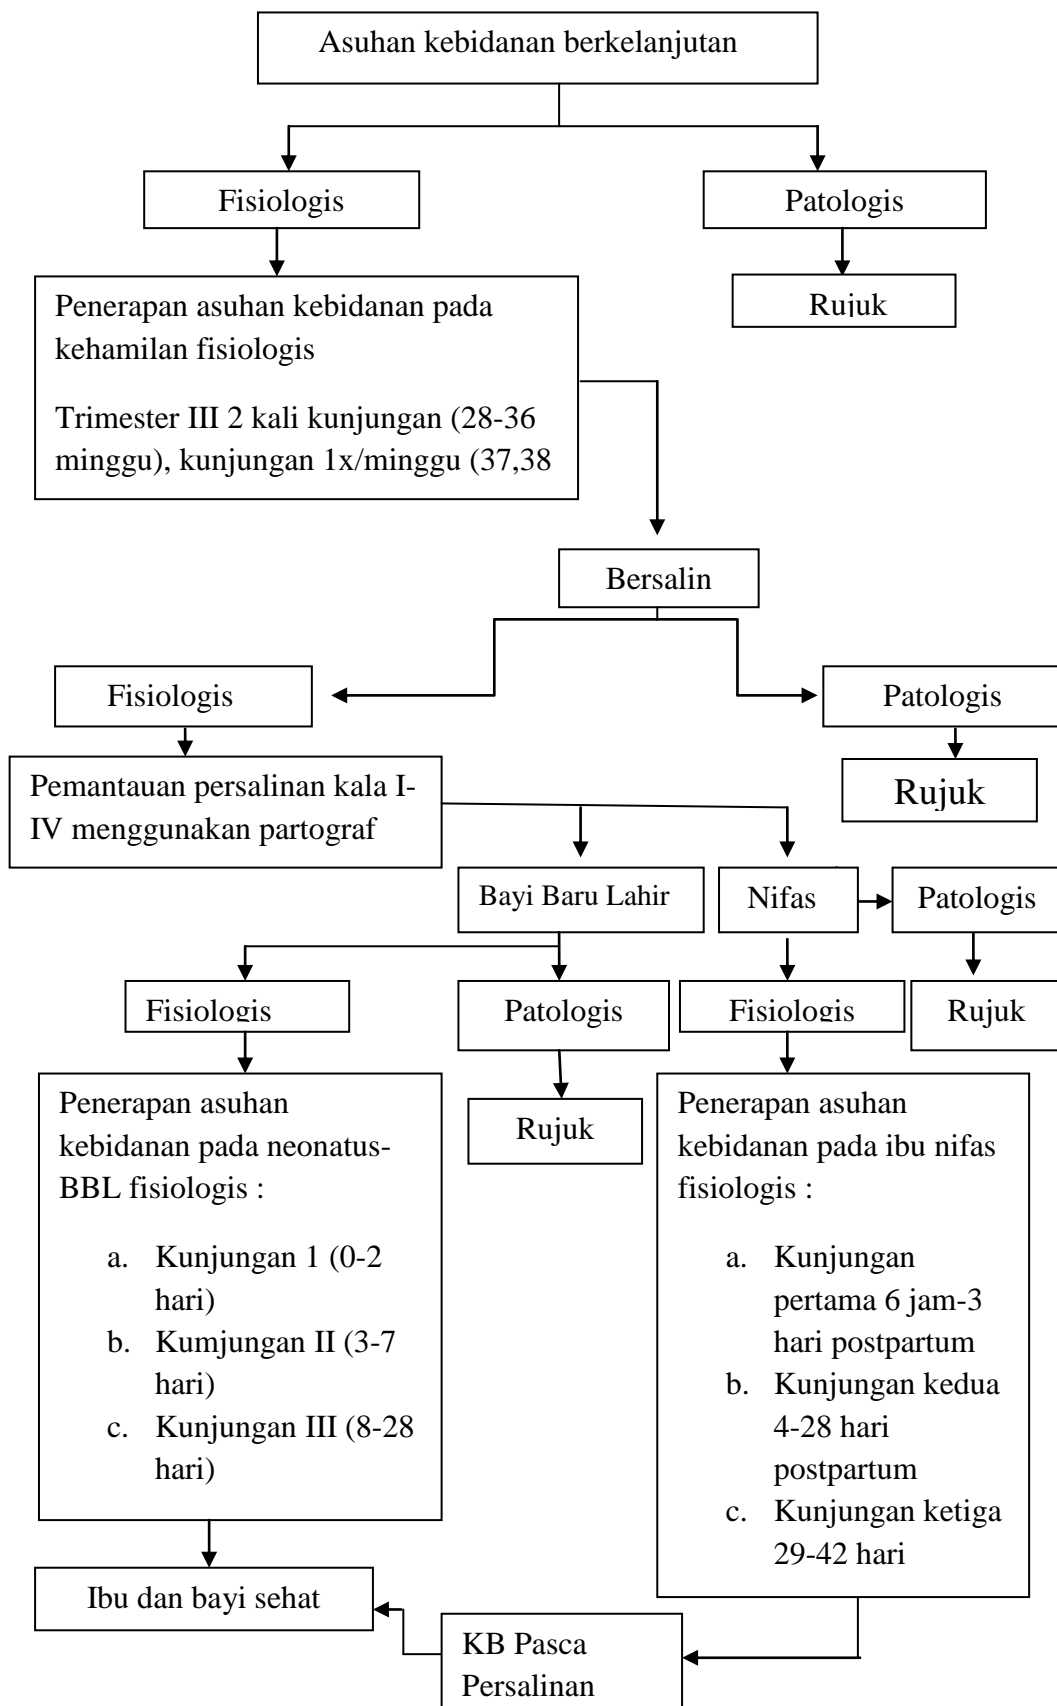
Asuhan kebidanan berkelanjutan

Fisiologis

Patologis

Rujuk

Penerapan asuhan kebidanan pada kehamilan fisiologis

Trimester III 2 kali kunjungan (28-36 minggu), kunjungan 1x/minggu (37,38

Bersalin

Fisiologis

Patologis

Rujuk

Pemantauan persalinan kala I-IV menggunakan partograf

Bayi Baru Lahir

Nifas

Patologis

Fisiologis

Patologis

Fisiologis

Rujuk

Rujuk

Penerapan asuhan kebidanan pada neonatus-BBL fisiologis :

a. Kunjungan 1 (0-2 hari)
b. Kumjungan II (3-7 hari)
c. Kunjungan III (8-28 hari)

Penerapan asuhan kebidanan pada ibu nifas fisiologis :

a. Kunjungan pertama 6 jam-3 hari postpartum
b. Kunjungan kedua 4-28 hari postpartum
c. Kunjungan ketiga 29-42 hari

Ibu dan bayi sehat

KB Pasca Persalinan